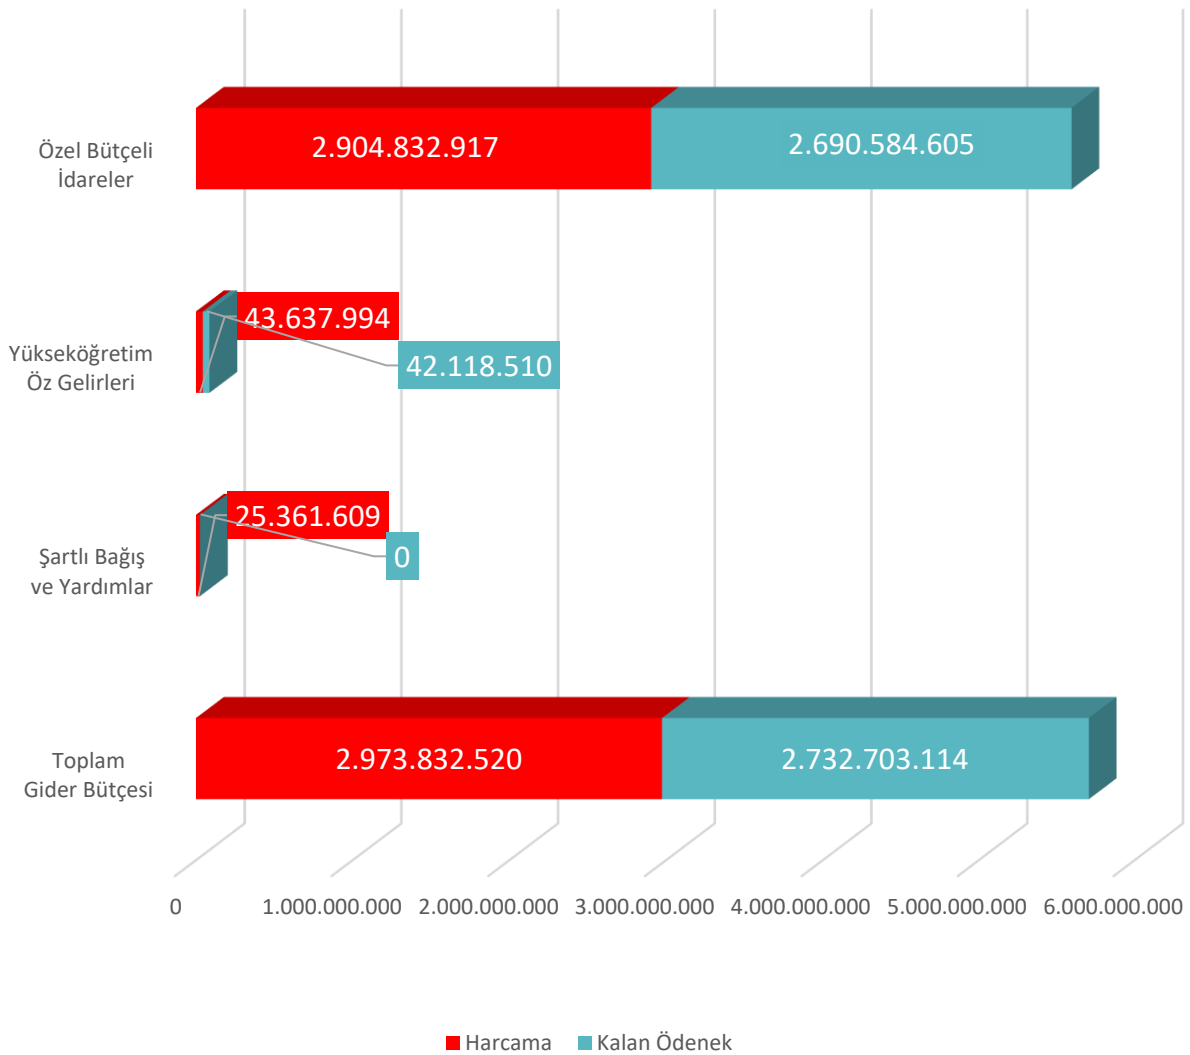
Özel Bütçeli İdareler

2.904.832.917

2.690.584.605

Yükseköğretim Öz Gelirleri

43.637.994

42.118.510

Şartlı Bağış ve Yardımlar

25.361.609

0

Toplam Gider Bütçesi

2.973.832.520

2.732.703.114

0
1.000.000.000
2.000.000.000
3.000.000.000
4.000.000.000
5.000.000.000
6.000.000.000

Harcama
Kalan Ödenek